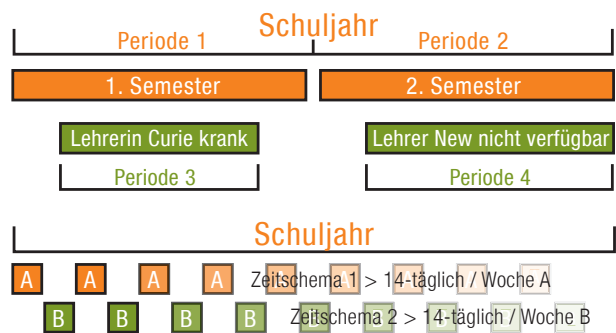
Schuljahr

Periode 1

Periode 2

1. Semester

2. Semester

Lehrerin Curie krank

Lehrer New nicht verfügbar

Periode 3

Periode 4

Schuljahr

A A A A Zeitschema 1 > 14-täglich / Woche A

B B B B Zeitschema 2 > 14-täglich / Woche B